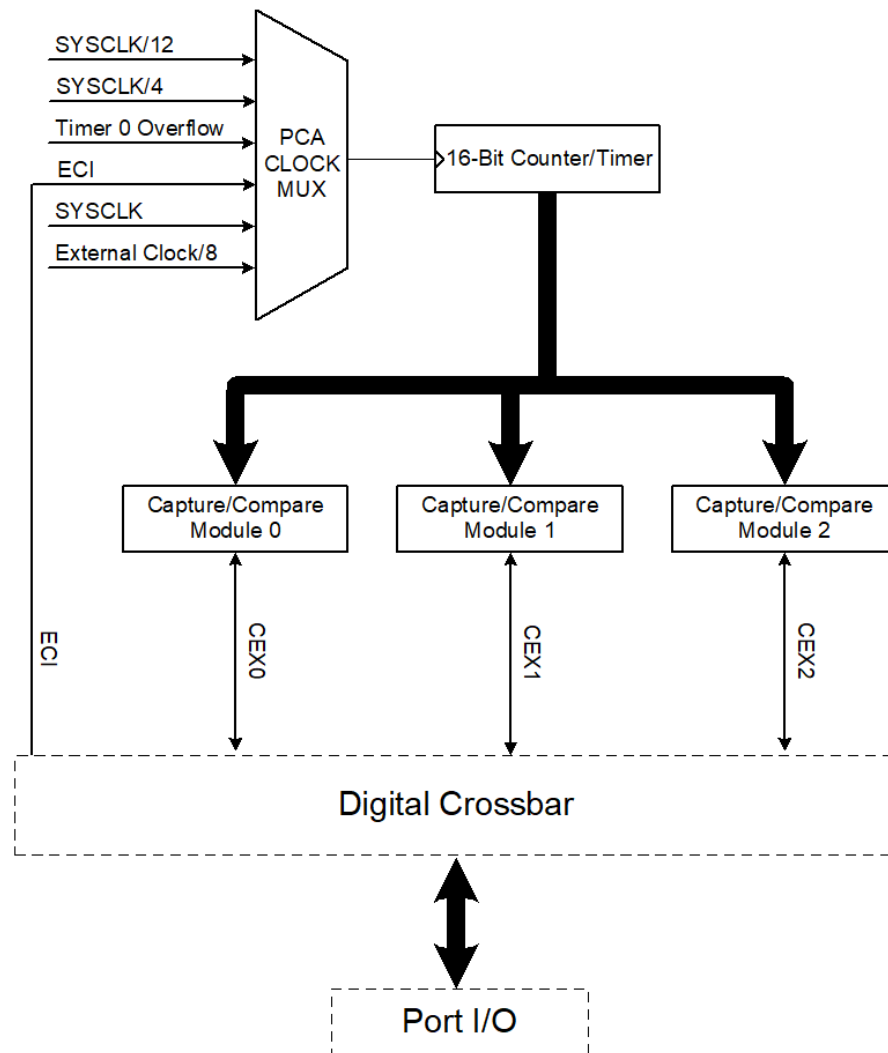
SYSCLK/12
SYSCLK/4
Timer 0 Overflow
ECI
SYSCLK
External Clock/8

PCA CLOCK MUX

16-Bit Counter/Timer

Capture/Compare Module 0
Capture/Compare Module 1
Capture/Compare Module 2

ECI
CEX0
CEX1
CEX2

Digital Crossbar

Port I/O